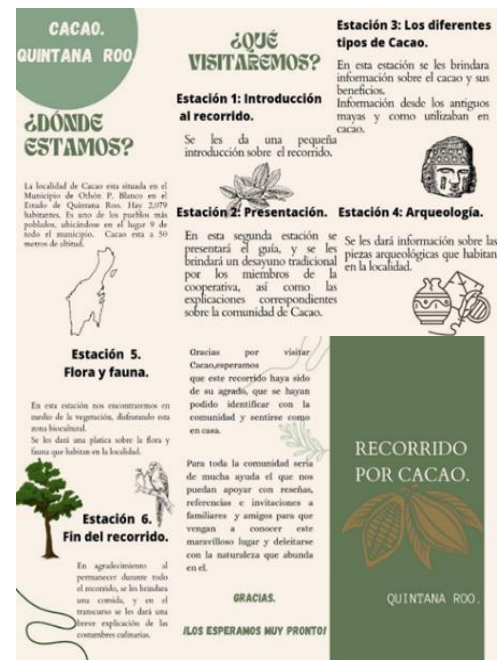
CACAO. QUINTANA ROO.

¿DÓNDE ESTAMOS?

La localidad de Cacao esta situada en el Municipio de Othón P. Blanco en el Estado de Quintana Roo. Hay 2,079 habitantes. Es uno de los pueblos más poblados, ubicándose en el lugar 9 de todo el municipio. Cacao esta a 50 metros de altitud.

¿QUÉ VISITAREMOS?

Estación 1: Introducción al recorrido.

Se les da una pequeña introducción sobre el recorrido.

Estación 2: Presentación.

En esta segunda estación se presentará el guía, y se les brindará un desayuno tradicional por los miembros de la cooperativa, así como las explicaciones correspondientes sobre la comunidad de Cacao.

Estación 3: Los diferentes tipos de Cacao.

En esta estación se les brindara información sobre el cacao y sus beneficios.
Información desde los antiguos mayas y como utilizaban en cacao.

Estación 4: Arqueología.

Se les dará información sobre las piezas arqueológicas que habitan en la localidad.

Estación 5. Flora y fauna.

En esta estación nos encontraremos en medio de la vegetación, disfrutando esta zona biocultural.
Se les dará una platica sobre la flora y fauna que habitan en la localidad.

Estación 6. Fin del recorrido.

En agradecimiento al permanecer durante todo el recorrido, se les brindara una comida, y en el transcurso se les dará una breve explicación de las costumbres culinarias.

Gracias por visitar Cacao,esperamos que este recorrido haya sido de su agrado, que se hayan podido identificar con la comunidad y sentirse como en casa.

Para toda la comunidad sería de mucha ayuda el que nos puedan apoyar con reseñas, referencias e invitaciones a familiares y amigos para que vengan a conocer este maravilloso lugar y deleitarse con la naturaleza que abunda en el.

GRACIAS.

¡LOS ESPERAMOS MUY PRONTO!

RECORRIDO POR CACAO.

QUINTANA ROO.